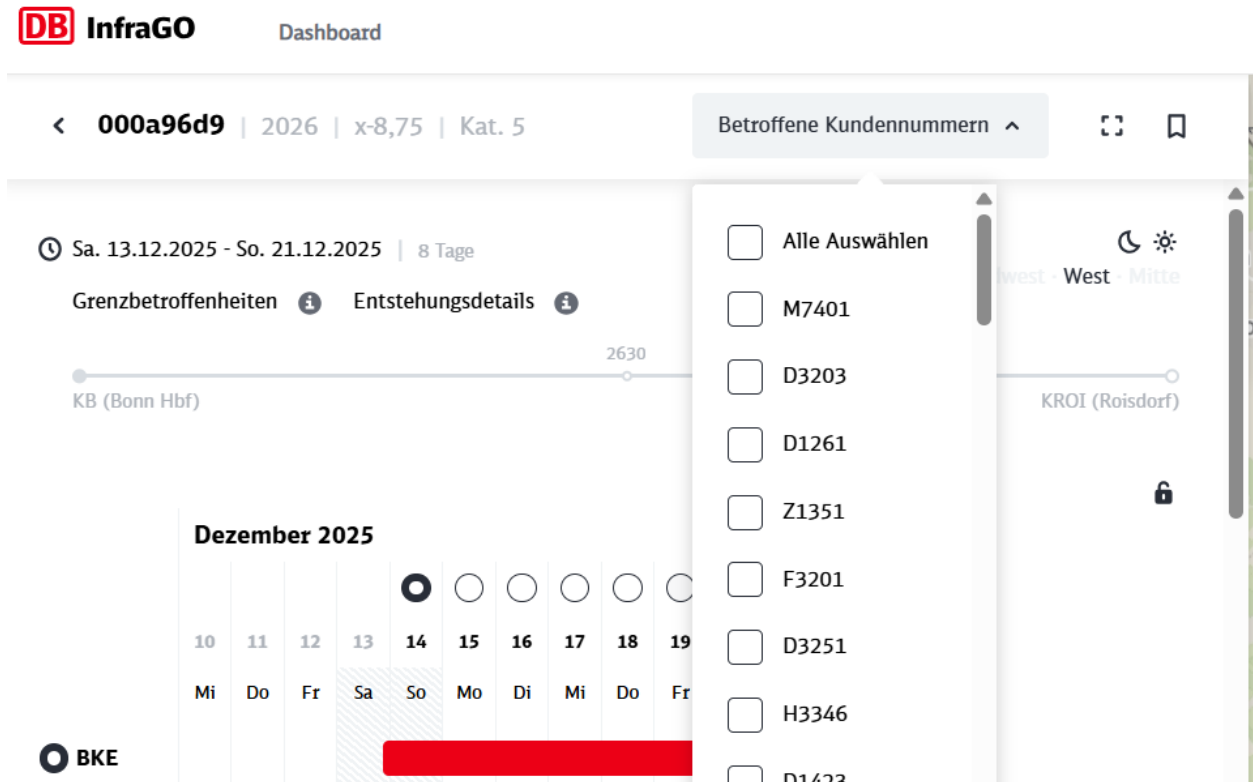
DB InfraGO Dashboard

000a96d9 | 2026 | x-8,75 | Kat. 5

Betroffene Kundennummern

Sa. 13.12.2025 - So. 21.12.2025 | 8 Tage

Grenzbetroffenheiten Entstehungsdetails

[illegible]west · West · Mitte

2630

KB (Bonn Hbf)

KROI (Roisdorf)

Alle Auswählen
M7401
D3203
D1261
Z1351
F3201
D3251
H3346
D1423

Dezember 2025

| 10 | 11 | 12 | 13 | 14 | 15 | 16 | 17 | 18 | 19 |
|---|---|---|---|---|---|---|---|---|---|
| Mi | Do | Fr | Sa | So | Mo | Di | Mi | Do | Fr |

BKE